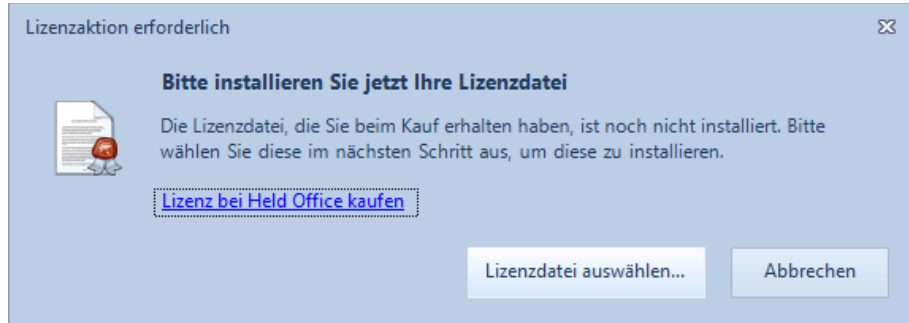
Lizenzaktion erforderlich

Bitte installieren Sie jetzt Ihre Lizenzdatei

Die Lizenzdatei, die Sie beim Kauf erhalten haben, ist noch nicht installiert. Bitte wählen Sie diese im nächsten Schritt aus, um diese zu installieren.

Lizenz bei Held Office kaufen

Lizenzdatei auswählen...

Abbrechen